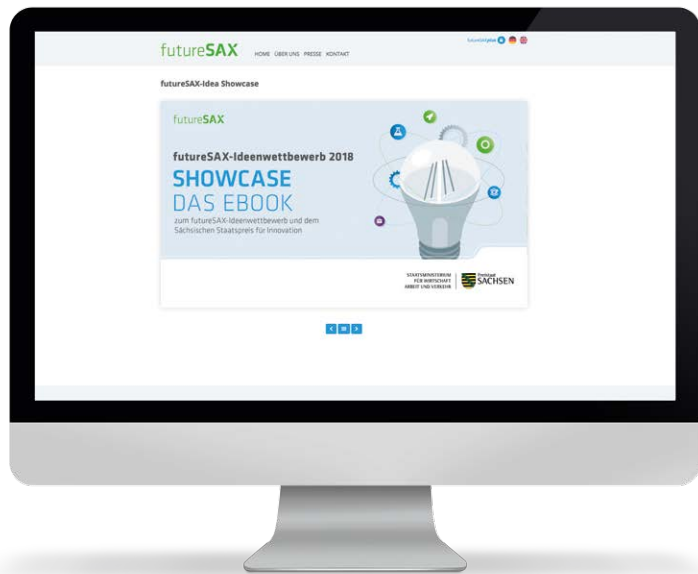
futureSAX HOME ÜBER UNS PRESSE KONTAKT

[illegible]

futureSAX-Idea Showcase

futureSAX

futureSAX-Ideenwettbewerb 2018

SHOWCASE

DAS EBOOK

zum futureSAX-Ideenwettbewerb und dem Sächsischen Staatspreis für Innovation

STAATSMINISTERIUM FÜR WIRTSCHAFT ARBEIT UND VERKEHR

Freistaat SACHSEN